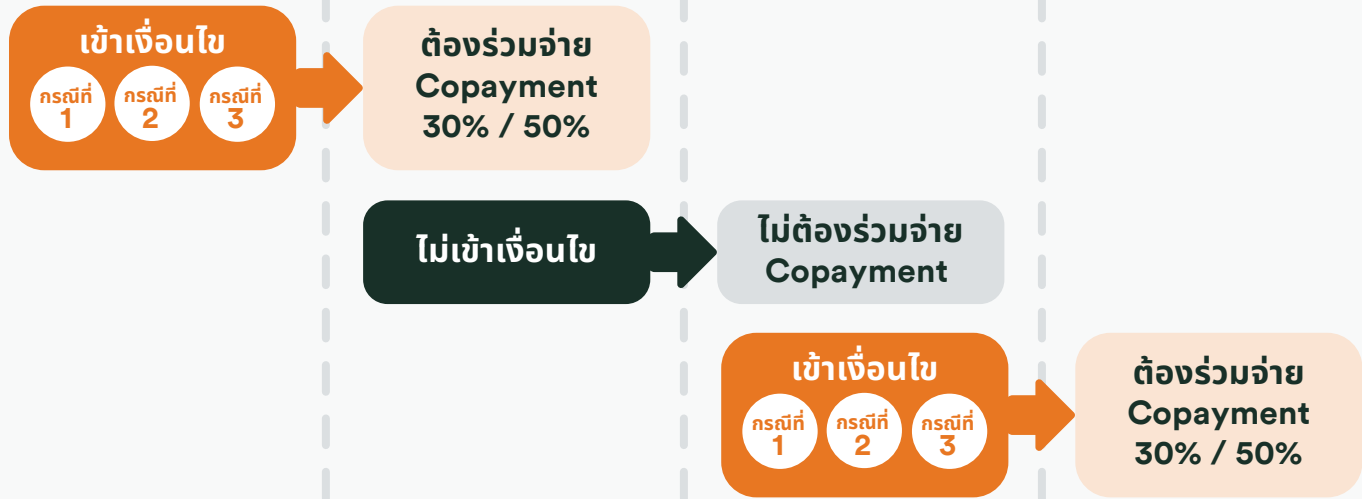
เข้าเงื่อนไข

กรณีที่ 1

กรณีที่ 2

กรณีที่ 3

ต้องร่วมจ่าย Copayment 30% / 50%

ไม่เข้าเงื่อนไข

ไม่ต้องร่วมจ่าย Copayment

เข้าเงื่อนไข

กรณีที่ 1

กรณีที่ 2

กรณีที่ 3

ต้องร่วมจ่าย Copayment 30% / 50%